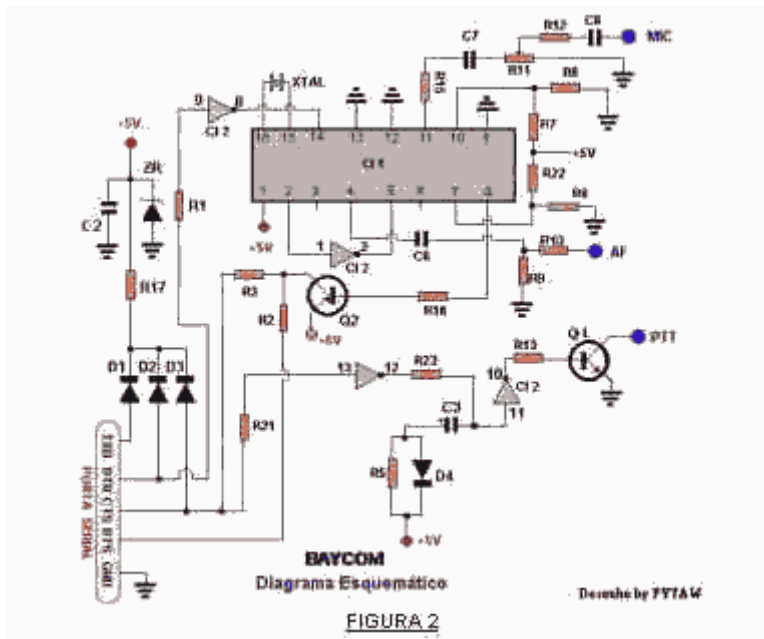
R12 C8 MIC
C7
R31
9 8 XTAL
R4
R6
CI 2
16 15 14 13 12 11 10 9
R7
+5V
+5V
ZR
CI 1
R22
1 2 3 4 5 6 7 8
R9
C2
R1
+5V
1 2
CI 2
C6
R10 AF
R8
R17
R3
Q2
R30
R2
-5V
Q1 PTT
R13
13 12 R23
10
CI 2
D1 D2 D3
C3 11
R21
R5 D4
RXD DTR CTS RTS GND
PORTA SERIAL
-5V
BAYCOM
Diagrama Esquemático
Desenho by PY7AW
FIGURA 2